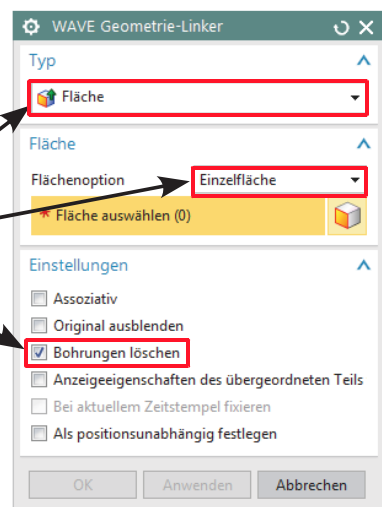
WAVE Geometrie-Linker

Typ

Fläche

Fläche

Flächenoption Einzelfläche

* Fläche auswählen (0)

Einstellungen

Assoziativ

Original ausblenden

Bohrungen löschen

Anzeigeeigenschaften des übergeordneten Teils

Bei aktuellem Zeitstempel fixieren

Als positionsunabhängig festlegen

OK Anwenden Abbrechen